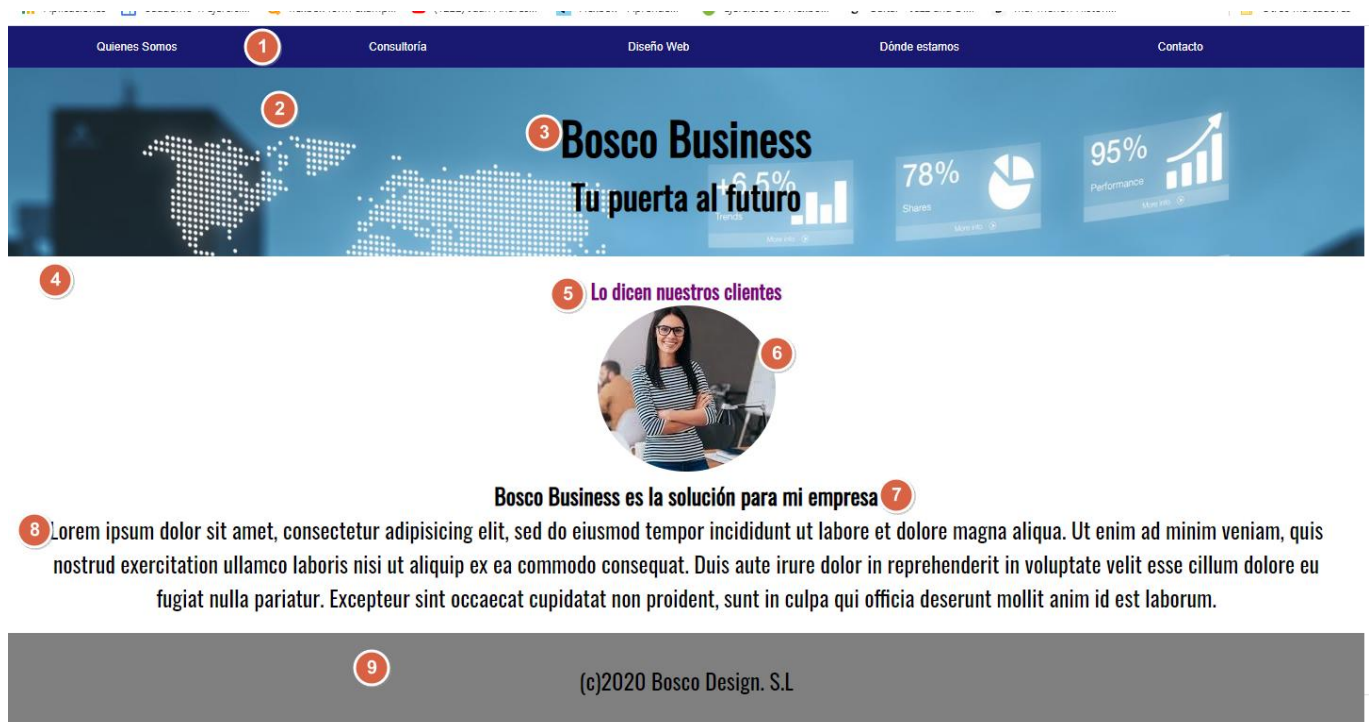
Quienes Somos 1 Consultoría Diseño Web Dónde estamos Contacto

2

3 Bosco Business

Tu puerta al futuro

+6.5% Trends More info

78% Shares More info

95% Performance More info

4

5 Lo dicen nuestros clientes

6

Bosco Business es la solución para mi empresa 7

8 Lorem ipsum dolor sit amet, consectetur adipisicing elit, sed do eiusmod tempor incididunt ut labore et dolore magna aliqua. Ut enim ad minim veniam, quis nostrud exercitation ullamco laboris nisi ut aliquip ex ea commodo consequat. Duis aute irure dolor in reprehenderit in voluptate velit esse cillum dolore eu fugiat nulla pariatur. Excepteur sint occaecat cupidatat non proident, sunt in culpa qui officia deserunt mollit anim id est laborum.

9

(c)2020 Bosco Design. S.L